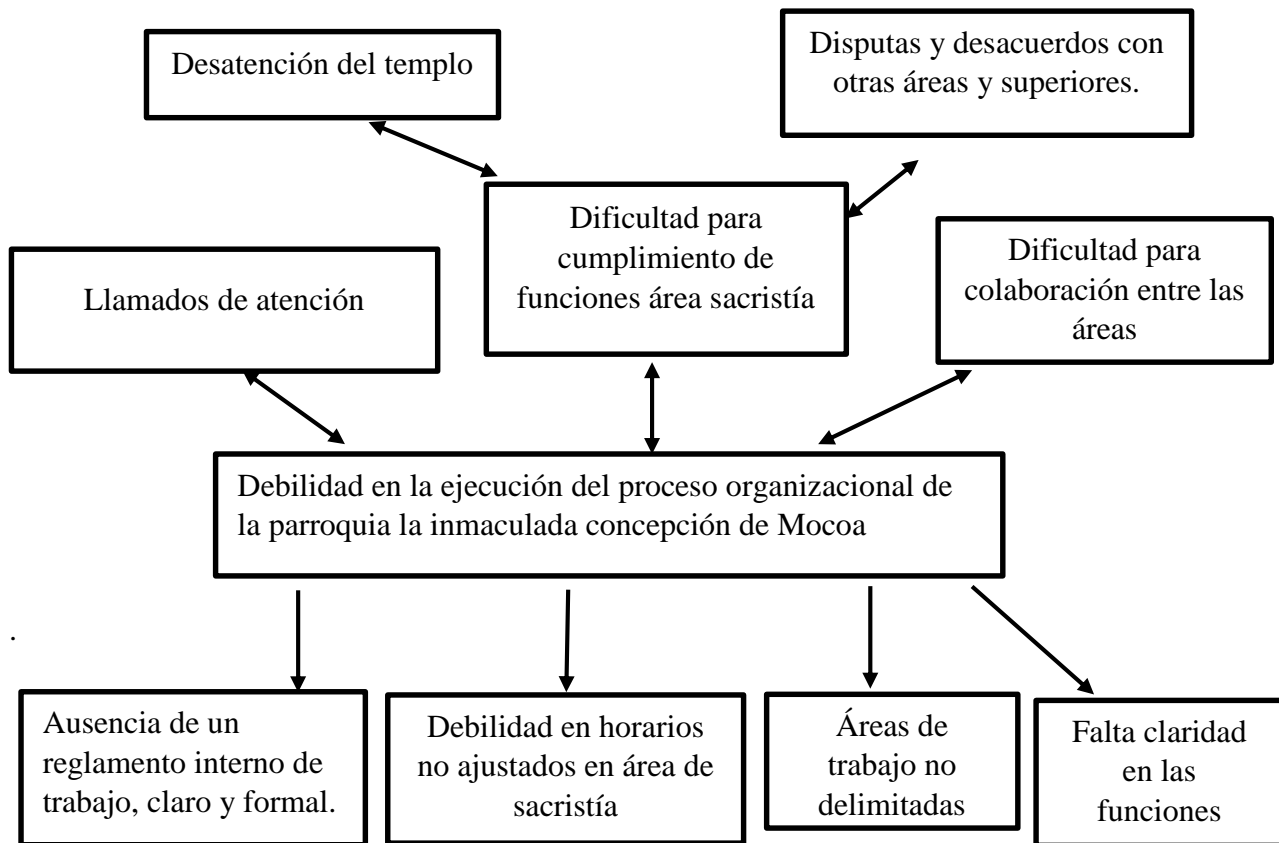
Desatención del templo

Disputas y desacuerdos con otras áreas y superiores.

Dificultad para cumplimiento de funciones área sacristía

Llamados de atención

Dificultad para colaboración entre las áreas

Debilidad en la ejecución del proceso organizacional de la parroquia la inmaculada concepción de Mocoa

.

Ausencia de un reglamento interno de trabajo, claro y formal.

Debilidad en horarios no ajustados en área de sacristía

Áreas de trabajo no delimitadas

Falta claridad en las funciones